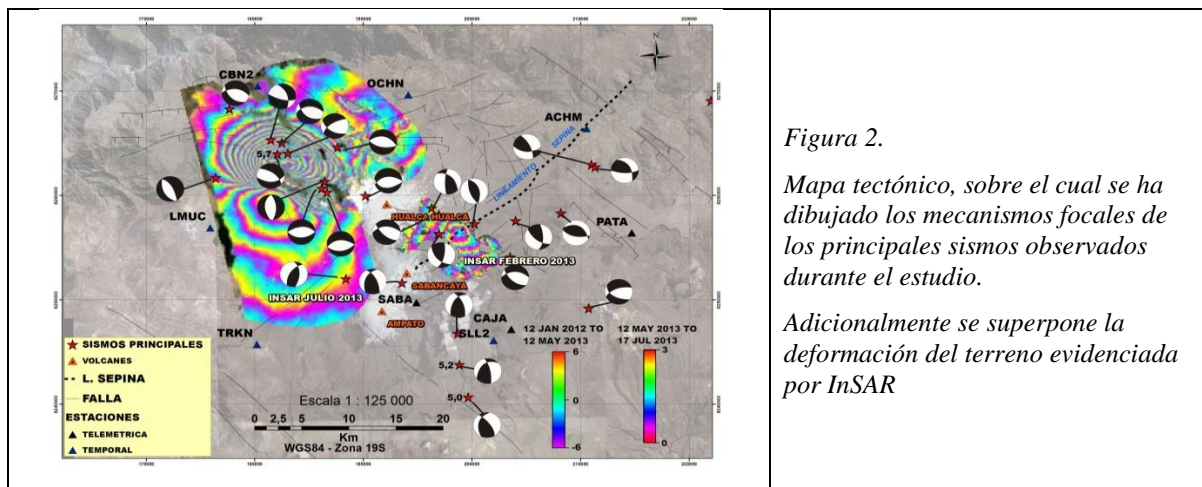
| CBN2 OCHN ACHM SEPINA LINEAMIENTO SEPINA 5,7 LMUC HUALCA HUALCA PATA INSAR FEBRERO 2013 INSAR JULIO 2013 SABANCAYA SABA AMPATO CAJA TRKN SLL2 12 JAN 2012 TO 12 MAY 2013 12 MAY 2013 TO 17 JUL 2013 6 0 -6 3 0 5,2 5,0 SISMOS PRINCIPALES VOLCANES L. SEPINA FALLA ESTACIONES TELEMETRICA TEMPORAL Escala 1 : 125 000 0 2,5 5 10 15 20 Km WGS84 - Zona 19S N | *Figura 2.* *Mapa tectónico, sobre el cual se ha dibujado los mecanismos focales de los principales sismos observados durante el estudio.* *Adicionalmente se superpone la deformación del terreno evidenciada por InSAR* |
|---|---|